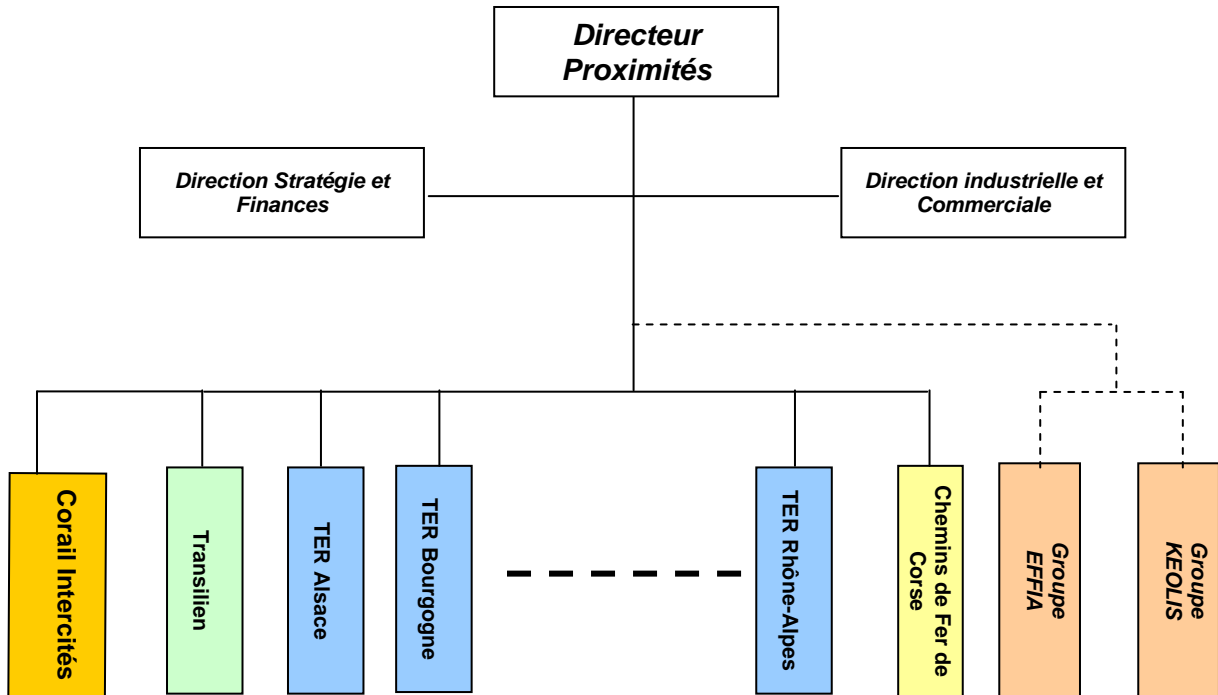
Directeur Proximités

Direction Stratégie et Finances

Direction industrielle et Commerciale

Corail Intercités

Transilien

TER Alsace

TER Bourgogne

TER Rhône-Alpes

Chemins de Fer de Corse

Groupe EFFIA

Groupe KEOLIS